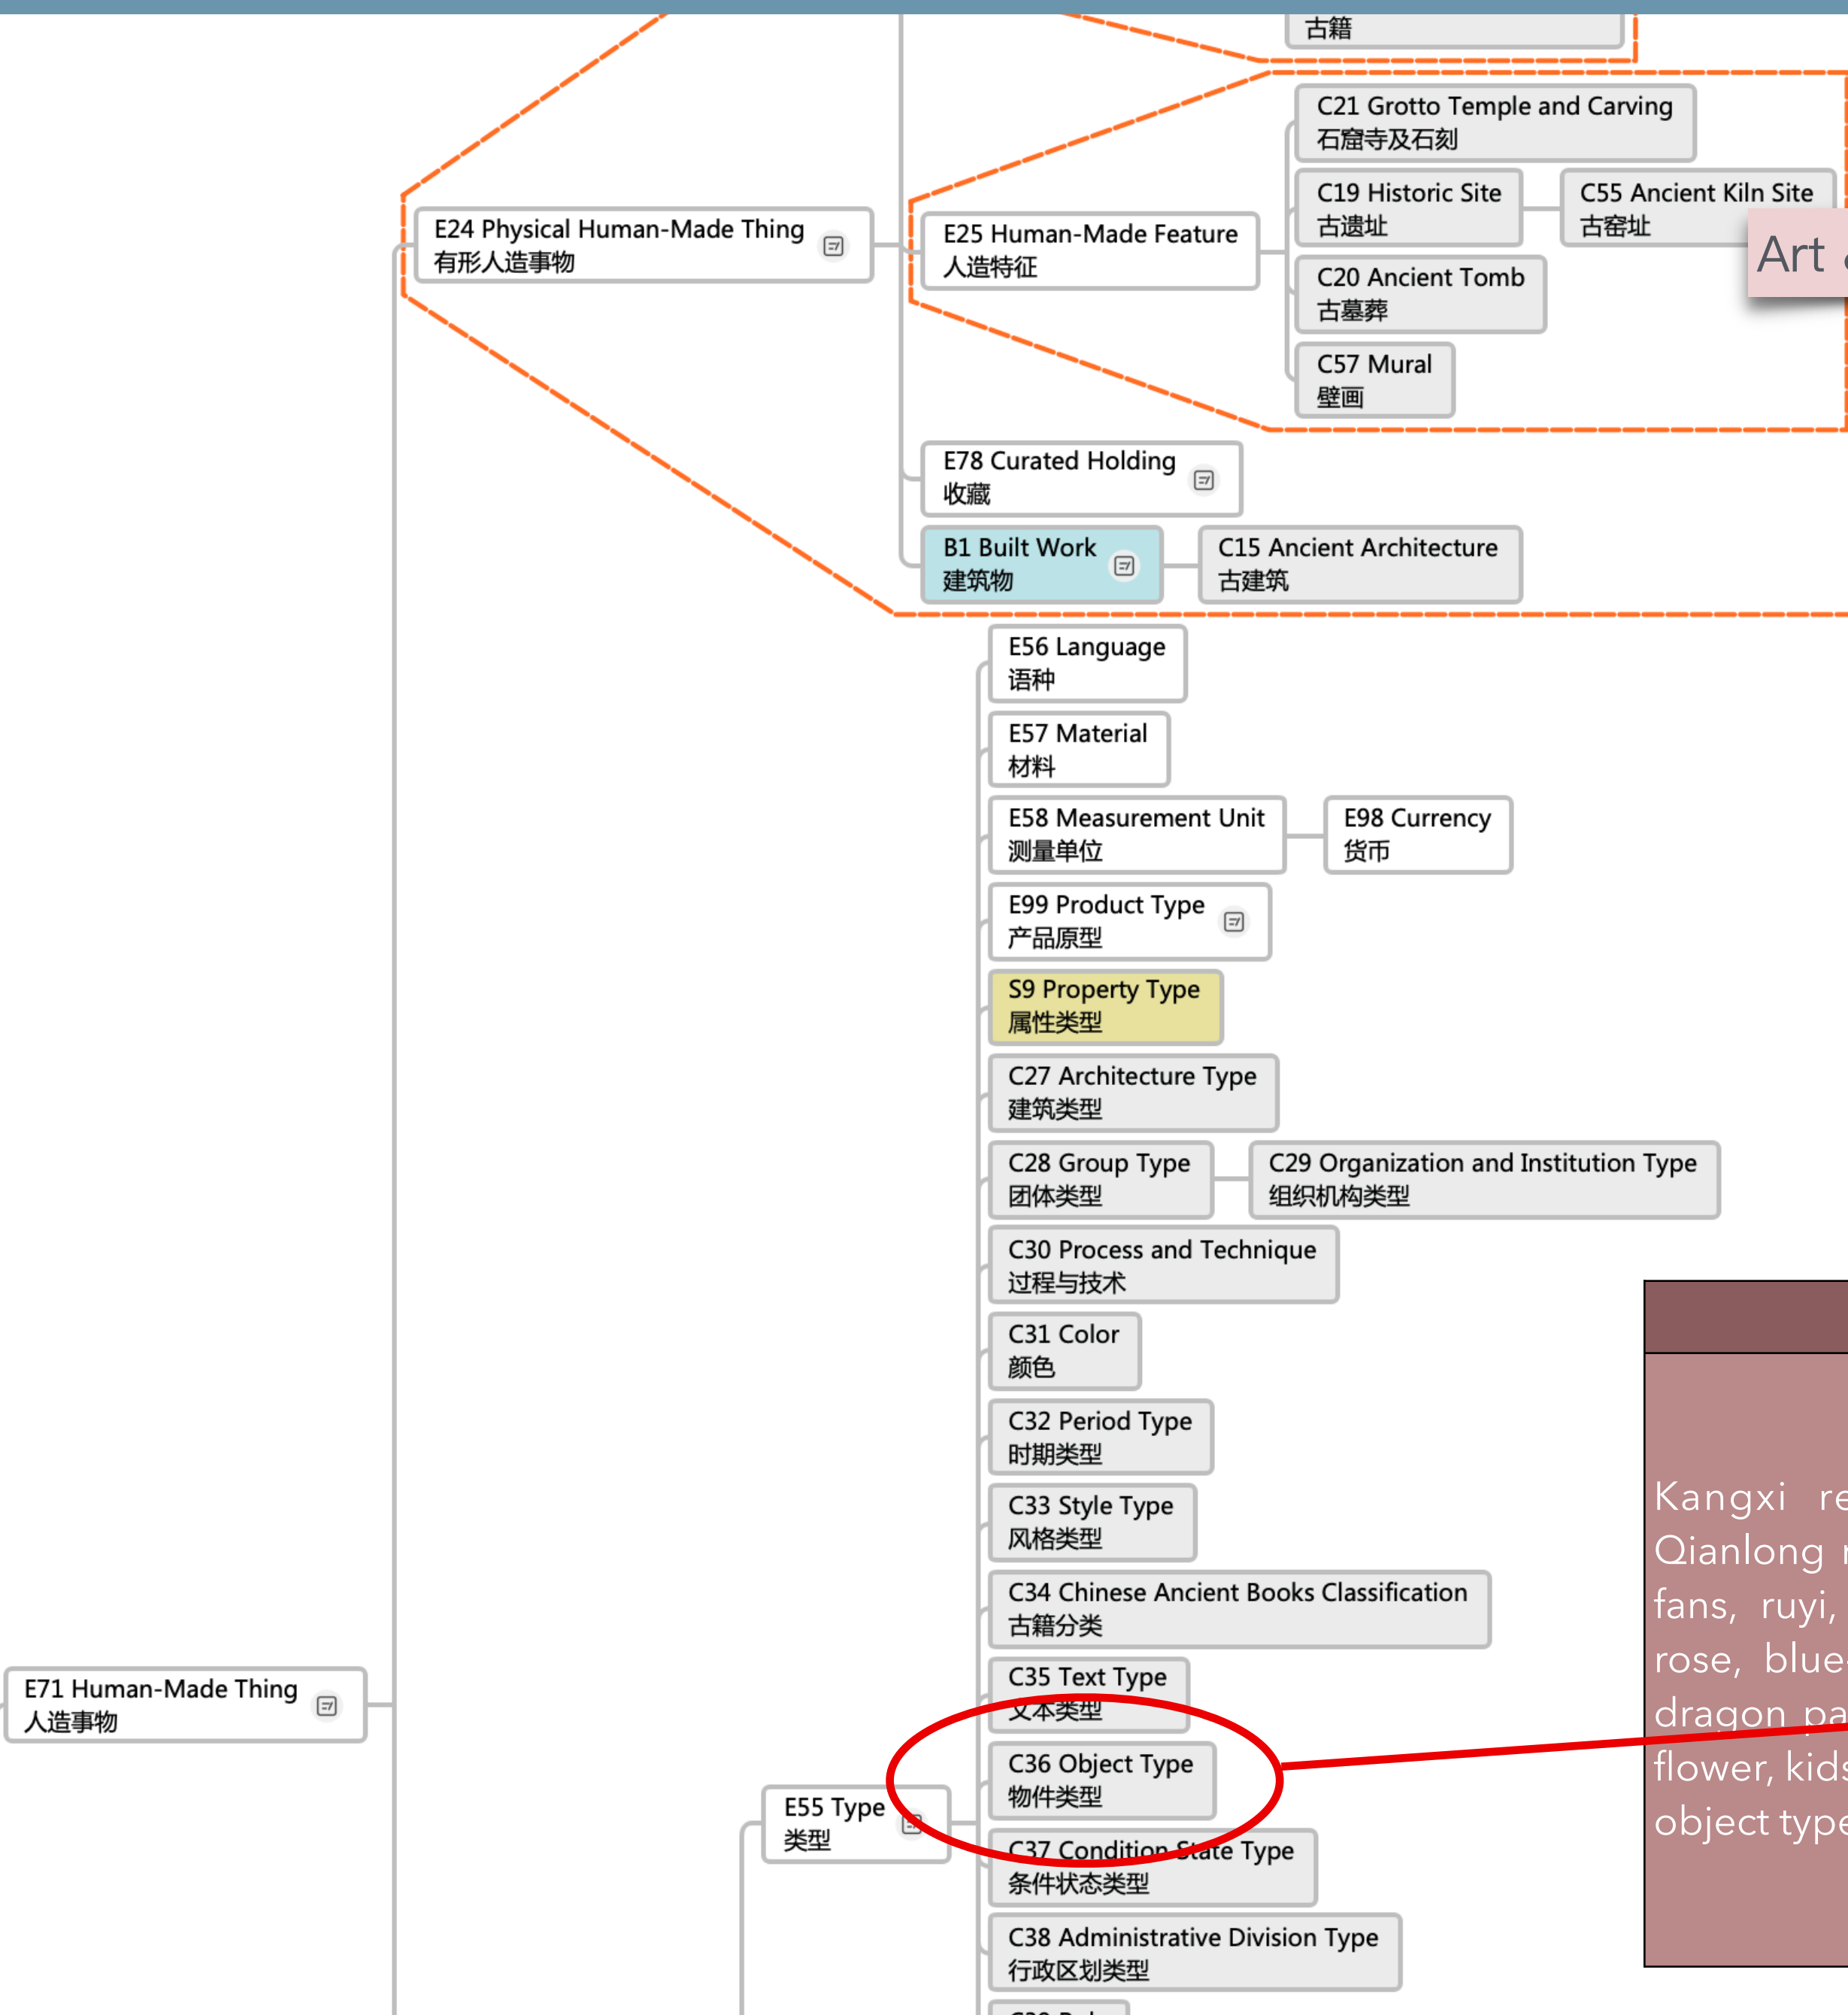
古籍

C21 Grotto Temple and Carving
石窟寺及石刻

C19 Historic Site
古遗址

C55 Ancient Kiln Site
古窑址

Art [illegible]

E24 Physical Human-Made Thing
有形人造事物

E25 Human-Made Feature
人造特征

C20 Ancient Tomb
古墓葬

C57 Mural
壁画

E78 Curated Holding
收藏

B1 Built Work
建筑物

C15 Ancient Architecture
古建筑

E56 Language
语种

E57 Material
材料

E58 Measurement Unit
测量单位

E98 Currency
货币

E99 Product Type
产品原型

S9 Property Type
属性类型

C27 Architecture Type
建筑类型

C28 Group Type
团体类型

C29 Organization and Institution Type
组织机构类型

C30 Process and Technique
过程与技术

C31 Color
颜色

C32 Period Type
时期类型

C33 Style Type
风格类型

C34 Chinese Ancient Books Classification
古籍分类

C35 Text Type
文本类型

E71 Human-Made Thing
人造事物

C36 Object Type
物件类型

E55 Type
类型

C37 Condition State Type
条件状态类型

C38 Administrative Division Type
行政区划类型

Kangxi re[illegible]
Qianlong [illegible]
fans, ruyi, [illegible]
rose, blue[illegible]
dragon pa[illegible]
flower, kids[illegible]
object type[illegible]